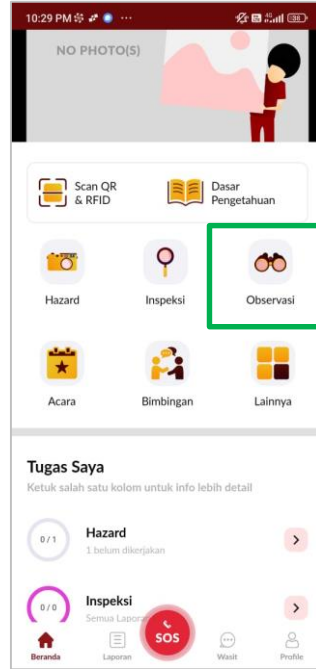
10:29 PM ··· 38

NO PHOTO(S)

Scan QR & RFID

Dasar Pengetahuan

Hazard

Inspeksi

Observasi

Acara

Bimbingan

Lainnya

Tugas Saya

Ketuk salah satu kolom untuk info lebih detail

0/1

Hazard

1 belum dikerjakan

0/0

Inspeksi

Semua Lapora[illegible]

SOS

Beranda

Laporan

Wasit

Profile